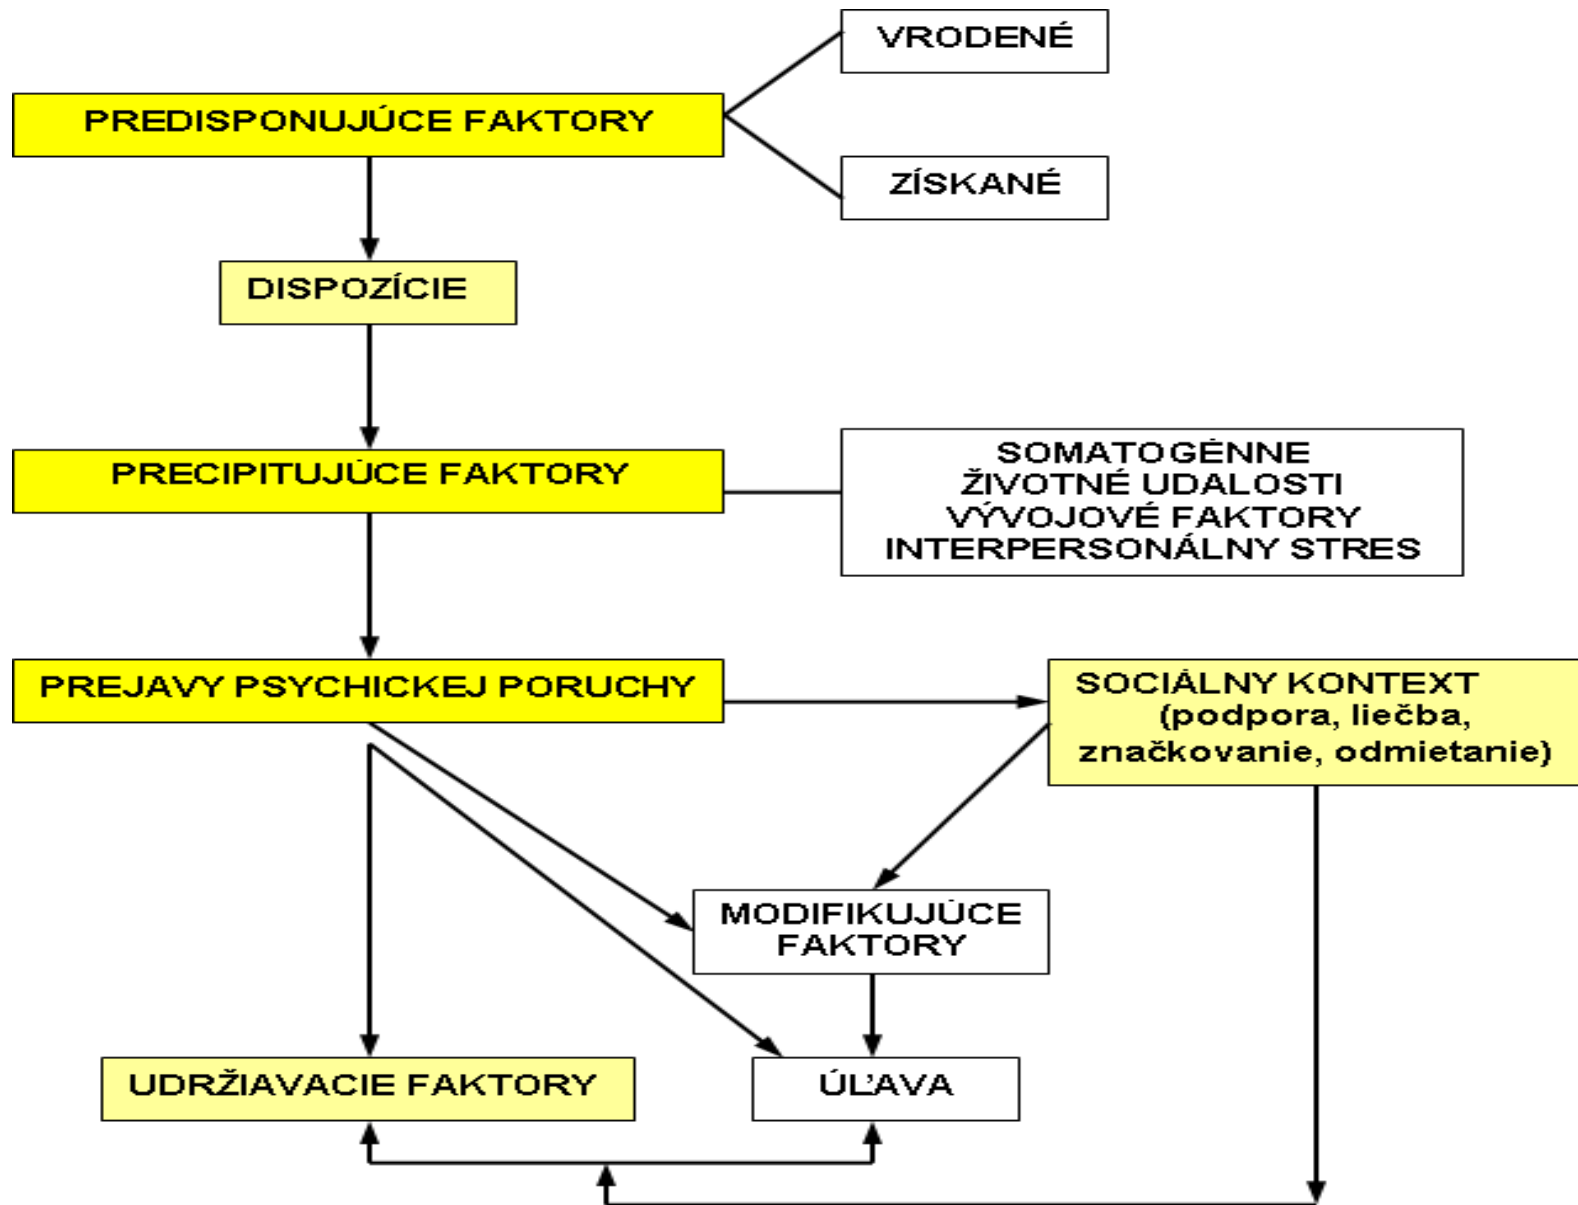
VRODENÉ

PREDISPONUJÚCE FAKTORY

ZÍSKANÉ

DISPOZÍCIE

PRECIPITUJÚCE FAKTORY

SOMATOGÉNNE
ŽIVOTNÉ UDALOSTI
VÝVOJOVÉ FAKTORY
INTERPERSONÁLNY STRES

PREJAVY PSYCHICKEJ PORUCHY

SOCIÁLNY KONTEXT
(podpora, liečba, značkovanie, odmietanie)

MODIFIKUJÚCE FAKTORY

UDRŽIAVACIE FAKTORY

ÚĽAVA